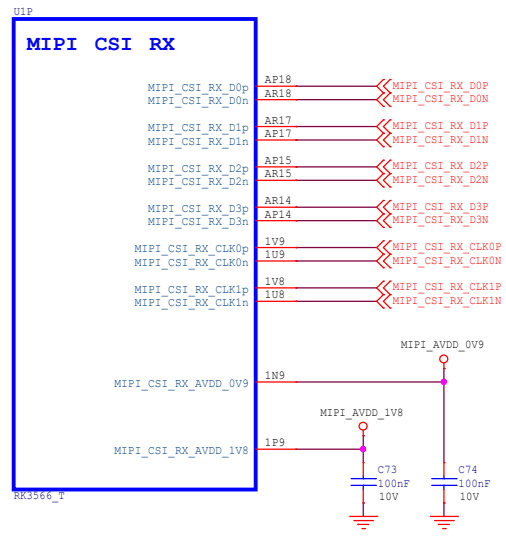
U1P

MIPI CSI RX

MIPI_CSI_RX_D0p AP18 MIPI_CSI_RX_D0P
MIPI_CSI_RX_D0n AR18 MIPI_CSI_RX_D0N

MIPI_CSI_RX_D1p AR17 MIPI_CSI_RX_D1P
MIPI_CSI_RX_D1n AP17 MIPI_CSI_RX_D1N

MIPI_CSI_RX_D2p AP15 MIPI_CSI_RX_D2P
MIPI_CSI_RX_D2n AR15 MIPI_CSI_RX_D2N

MIPI_CSI_RX_D3p AR14 MIPI_CSI_RX_D3P
MIPI_CSI_RX_D3n AP14 MIPI_CSI_RX_D3N

MIPI_CSI_RX_CLK0p 1V9 MIPI_CSI_RX_CLK0P
MIPI_CSI_RX_CLK0n 1U9 MIPI_CSI_RX_CLK0N

MIPI_CSI_RX_CLK1p 1V8 MIPI_CSI_RX_CLK1P
MIPI_CSI_RX_CLK1n 1U8 MIPI_CSI_RX_CLK1N

MIPI_AVDD_0V9

MIPI_CSI_RX_AVDD_0V9 1N9

MIPI_AVDD_1V8

MIPI_CSI_RX_AVDD_1V8 1P9

C73
100nF
10V

C74
100nF
10V

RK3566_T